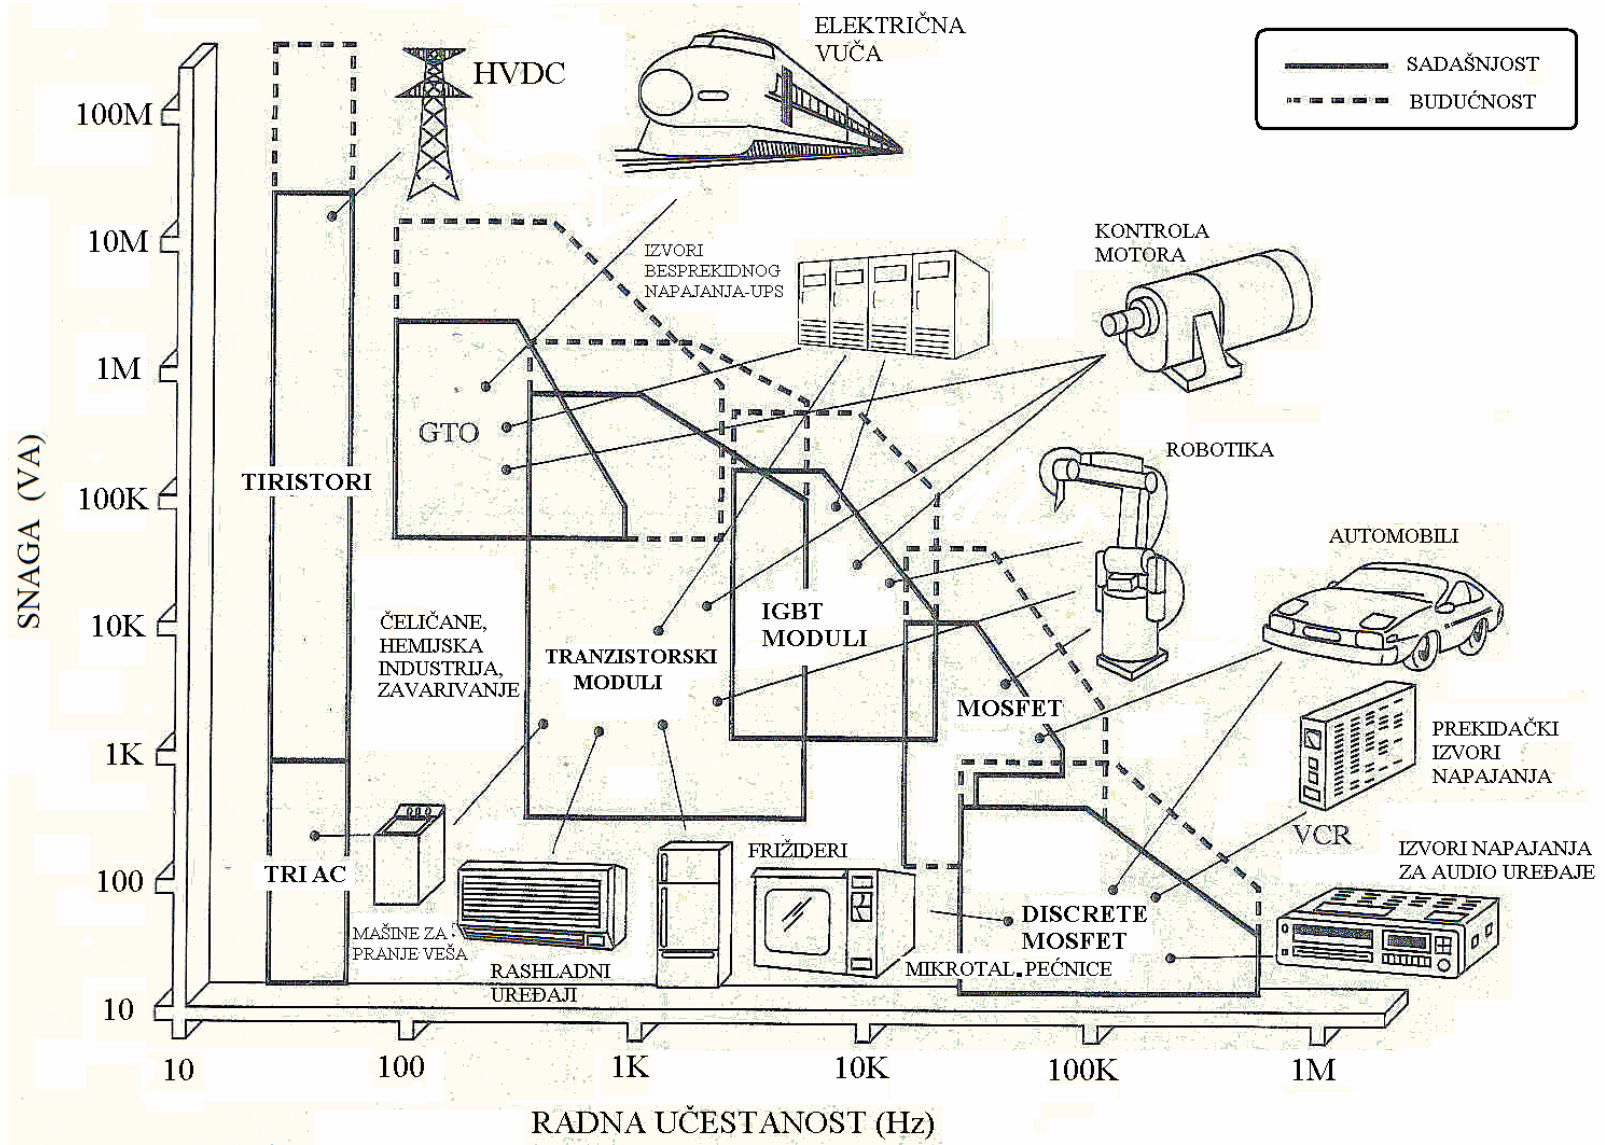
ELEKTRIČNA VUČA

SADAŠNJOST
BUDUĆNOST

HVDC

100M
10M
1M
100K
10K
1K
100
10

SNAGA (VA)

IZVORI BESPREKIDNOG NAPAJANJA-UPS

KONTROLA MOTORA

GTO

ROBOTIKA

TIRISTORI

AUTOMOBILI

ČELIČANE, HEMIJSKA INDUSTRIJA, ZAVARIVANJE

TRANZISTORSKI MODULI

IGBT MODULI

MOSFET

PREKIDAČKI IZVORI NAPAJANJA

VCR

TRI AC

FRIŽIDERI

IZVORI NAPAJANJA ZA AUDIO UREĐAJE

DISCRETE MOSFET

MAŠINE ZA PRANJE VEŠA

RASHLADNI UREĐAJI

MIKROTAL.PEĆNICE

10
100
1K
10K
100K
1M

RADNA UČESTANOST (Hz)